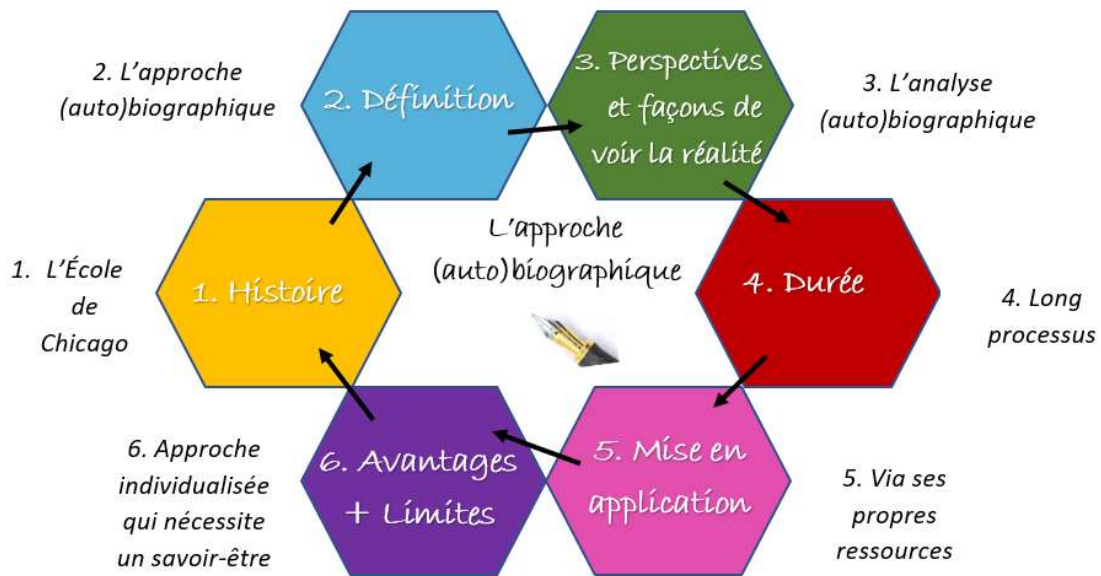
2. L'approche (auto)biographique

2. Définition

3. Perspectives et façons de voir la réalité

3. L'analyse (auto)biographique

1. L'École de Chicago

1. Histoire

L'approche (auto)biographique

4. Durée

4. Long processus

6. Approche individualisée qui nécessite un savoir-être

6. Avantages + Limites

5. Mise en application

5. Via ses propres ressources